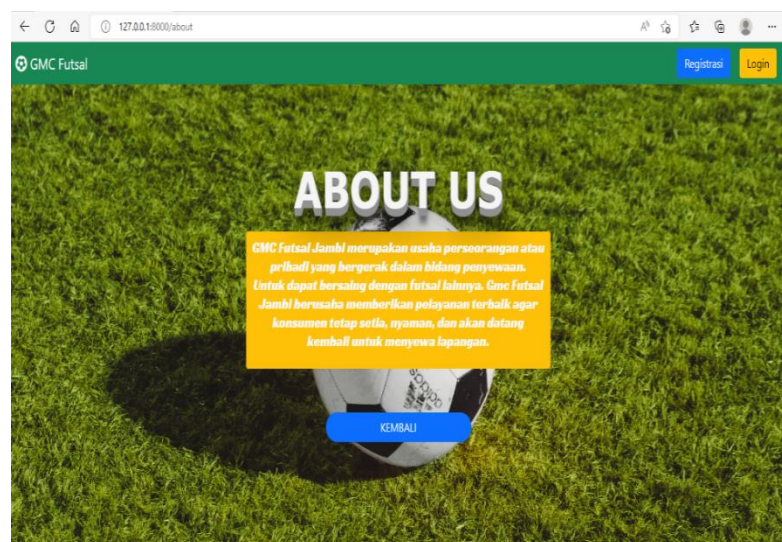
127.0.0.1:8000/about

GMC Futsal

Registrasi

Login

ABOUT US

GMC Futsal Jambi merupakan usaha perseorangan atau pribadi yang bergerak dalam bidang penyewaan. Untuk dapat bersaing dengan futsal lainnya. Gmc Futsal Jambi berusaha memberikan pelayanan terbaik agar konsumen tetap setia, nyaman, dan akan datang kembali untuk menyewa lapangan.

KEMBALI